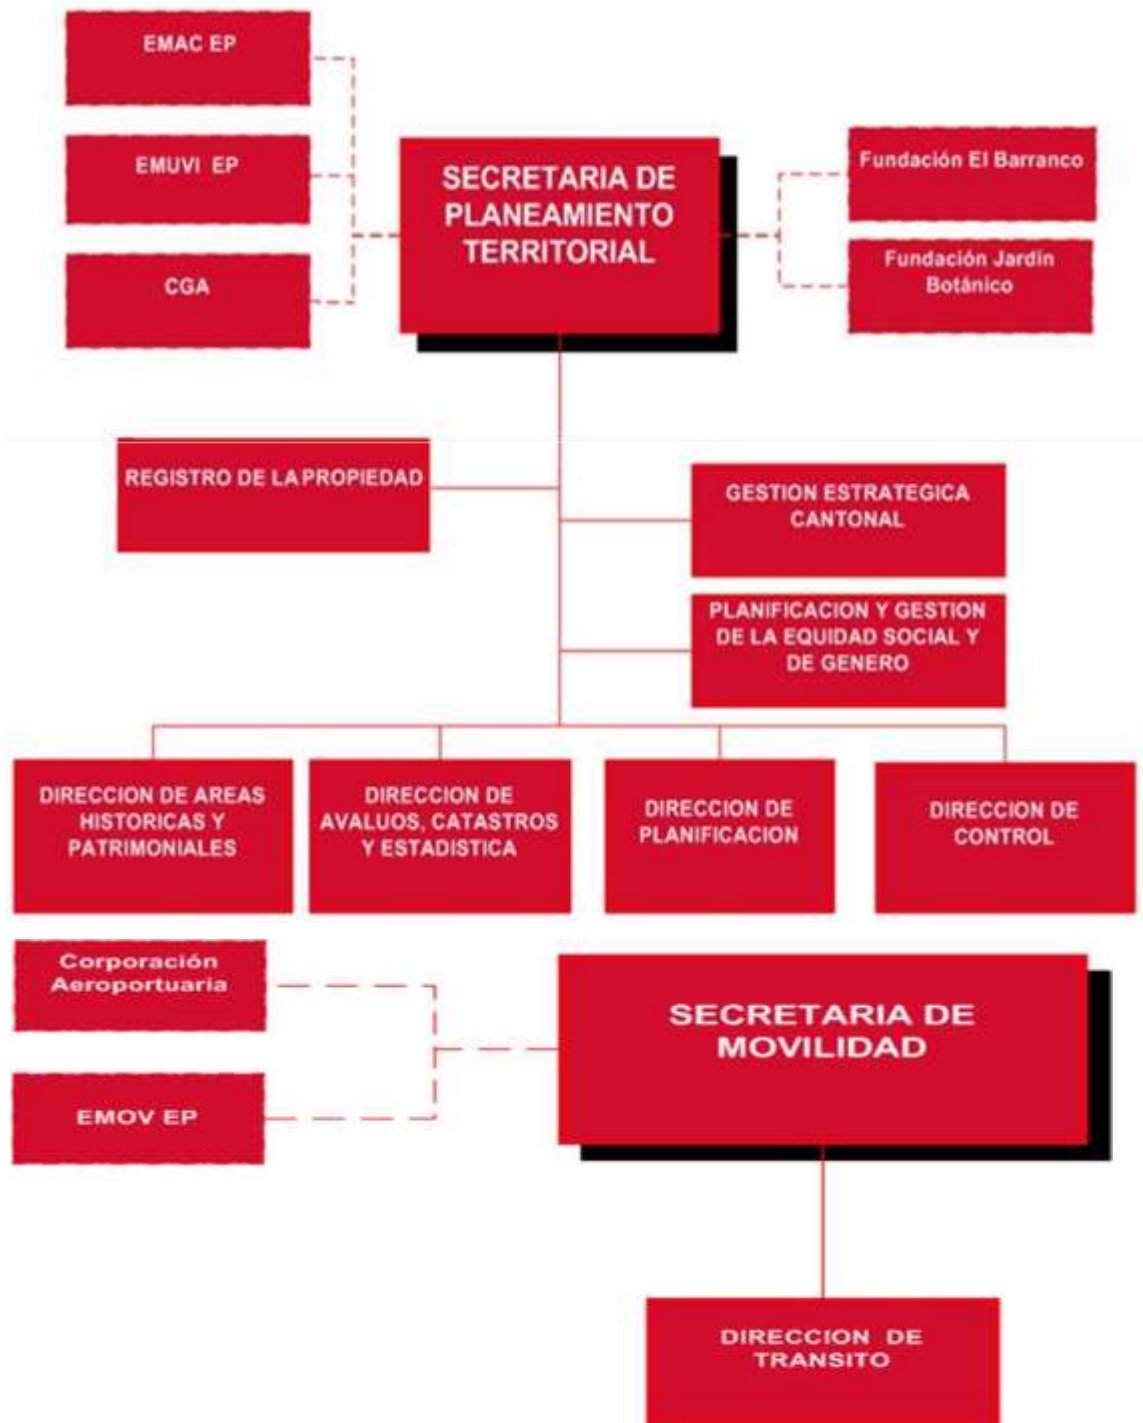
EMAC EP

EMUVI EP

CGA

SECRETARIA DE PLANEAMIENTO TERRITORIAL

Fundación El Barranco

Fundación Jardín Botánico

REGISTRO DE LA PROPIEDAD

GESTION ESTRATEGICA CANTONAL

PLANIFICACION Y GESTION DE LA EQUIDAD SOCIAL Y DE GENERO

DIRECCION DE AREAS HISTORICAS Y PATRIMONIALES

DIRECCION DE AVALUOS, CATASTROS Y ESTADISTICA

DIRECCION DE PLANIFICACION

DIRECCION DE CONTROL

Corporación Aeroportuaria

EMOV EP

SECRETARIA DE MOVILIDAD

DIRECCION DE TRANSITO